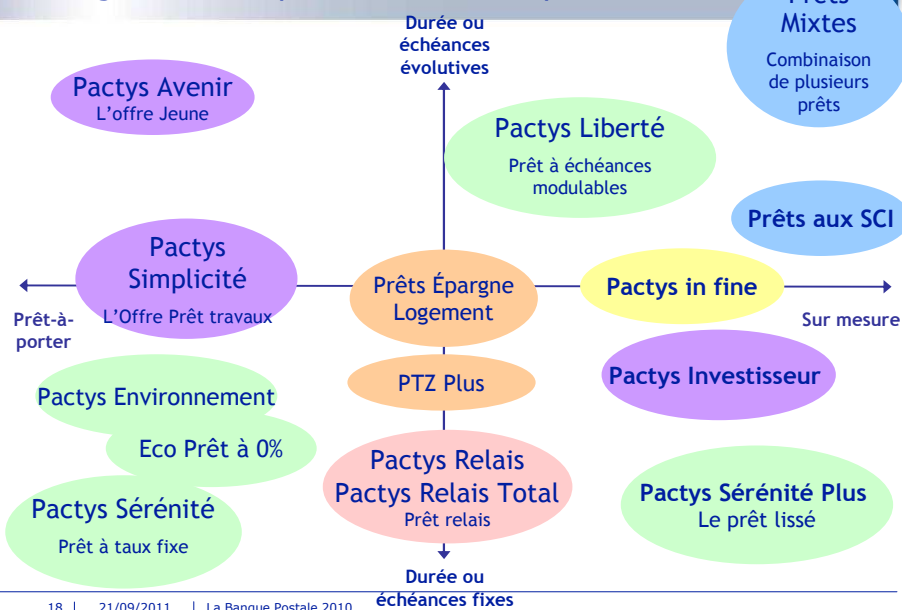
Durée ou échéances évolutives

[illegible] Mixtes
Combinaison de plusieurs prêts

Pactys Avenir
L'offre Jeune

Pactys Liberté
Prêt à échéances modulables

Prêts aux SCI

Pactys Simplicité
L'Offre Prêt travaux

Prêts Épargne Logement

Pactys in fine

Prêt-à-porter

Sur mesure

PTZ Plus

Pactys Investisseur

Pactys Environnement

Eco Prêt à 0%

Pactys Relais
Pactys Relais Total
Prêt relais

Pactys Sérénité Plus
Le prêt lissé

Pactys Sérénité
Prêt à taux fixe

Durée ou échéances fixes

18 | 21/09/2011 | La Banque Postale 2010